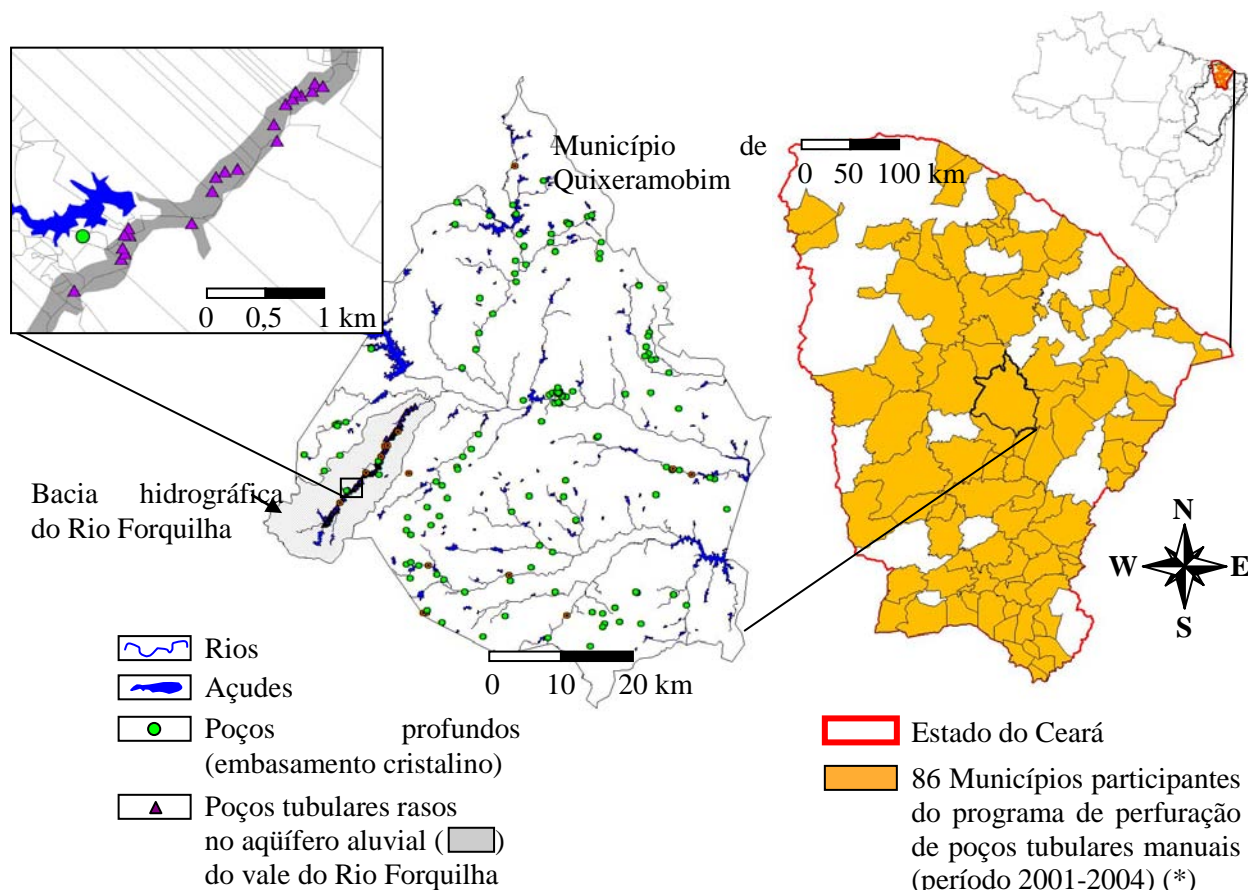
0 0,5 1 km

Município de Quixeramobim

0 50 100 km

Bacia hidrográfica do Rio Forquilha

N
W E
S

0 10 20 km

Rios

Açudes

Poços profundos (embasamento cristalino)

Poços tubulares rasos no aqüífero aluvial ( ) do vale do Rio Forquilha

Estado do Ceará

86 Municípios participantes do programa de perfuração de poços tubulares manuais (período 2001-2004) (*)